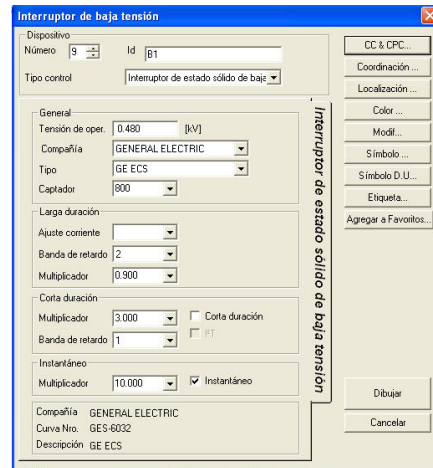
Interruptor de baja tensión

Dispositivo
Número 9
Id B1
Tipo control
Interruptor de estado sólido de baja

CC & CPC...
Coordinación...
Localización...
Color...
Modif...
Símbolo...
Símbolo D.U...
Etiqueta...
Agregar a Favoritos...

Interruptor de estado sólido de baja tensión

General
Tensión de oper. 0.480 [kV]
Compañía GENERAL ELECTRIC
Tipo GE ECS
Captador 800

Larga duración
Ajuste corriente
Banda de retardo 2
Multiplicador 0.900

Corta duración
Multiplicador 3.000
Corta duración
I²T
Banda de retardo 1

Instantáneo
Multiplicador 10.000
Instantáneo

Compañía GENERAL ELECTRIC
Curva Nro. GES-6032
Descripción GE ECS

Dibujar
Cancelar